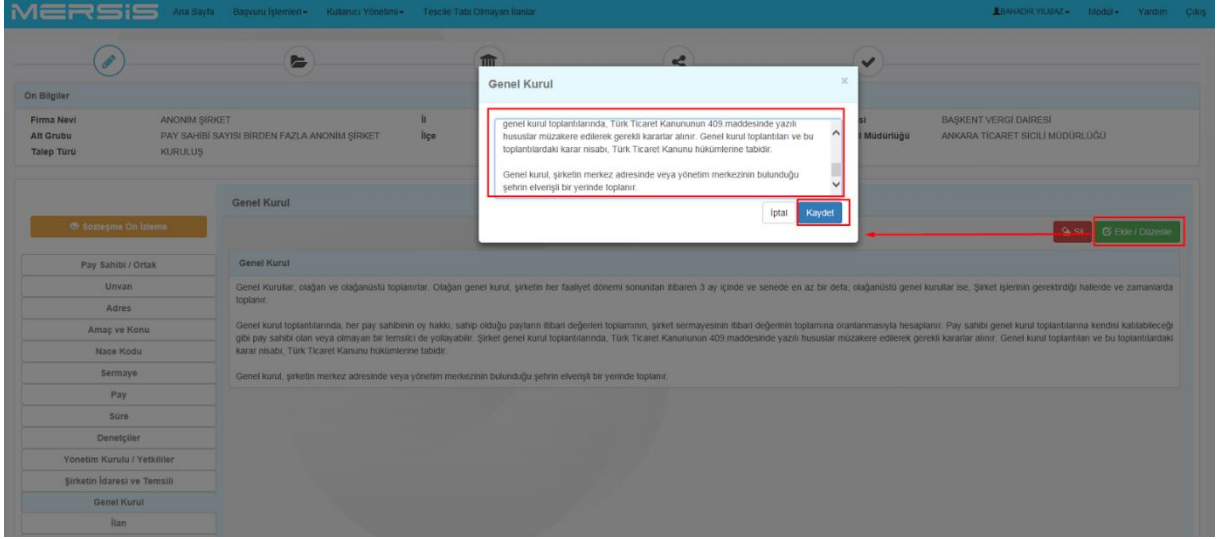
MERSİS Ana Sayfa Başvuru İşlemleri ▾ Kullanıcı Yönetimi ▾ Tescile Tabi Olmayan İlanlar

BAHADIR YILMAZ ▾ Modül ▾ Yardım Çıkış

Ön Bilgiler

Firma Nevi ANONİM ŞİRKET
Alt Grubu PAY SAHİBİ SAYISI BİRDEN FAZLA ANONİM ŞİRKET
Talep Türü KURULUŞ
İl
İlçe
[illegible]si BAŞKENT VERGİ DAİRESİ
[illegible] Müdürlüğü ANKARA TİCARET SİCİLİ MÜDÜRLÜĞÜ

Genel Kurul

genel kurul toplantılarında, Türk Ticaret Kanununun 409.maddesinde yazılı hususlar müzakere edilerek gerekli kararlar alınır. Genel kurul toplantıları ve bu toplantılardaki karar nisabı, Türk Ticaret Kanunu hükümlerine tabidir.

Genel kurul, şirketin merkez adresinde veya yönetim merkezinin bulunduğu şehrin elverişli bir yerinde toplanır.

İptal Kaydet

Sözleşme Ön İzleme

Genel Kurul

Sil Ekle / Düzenle

Pay Sahibi / Ortak
Unvan
Adres
Amaç ve Konu
Nace Kodu
Sermaye
Pay
Süre
Denetçiler
Yönetim Kurulu / Yetkililer
Şirketin İdaresi ve Temsili
Genel Kurul
İlan

Genel Kurul

Genel Kurullar, olağan ve olağanüstü toplanırlar. Olağan genel kurul, şirketin her faaliyet dönemi sonundan itibaren 3 ay içinde ve senede en az bir defa; olağanüstü genel kurullar ise, Şirket işlerinin gerektirdiği hallerde ve zamanlarda toplanır.

Genel kurul toplantılarında; her pay sahibinin oy hakkı, sahip olduğu payların itibari değerleri toplamının, şirket sermayesinin itibari değerinin toplamına oranlanmasıyla hesaplanır. Pay sahibi genel kurul toplantılarına kendisi katılabileceği gibi pay sahibi olan veya olmayan bir temsilci de yollayabilir. Şirket genel kurul toplantılarında, Türk Ticaret Kanununun 409.maddesinde yazılı hususlar müzakere edilerek gerekli kararlar alınır. Genel kurul toplantıları ve bu toplantılardaki karar nisabı, Türk Ticaret Kanunu hükümlerine tabidir.

Genel kurul, şirketin merkez adresinde veya yönetim merkezinin bulunduğu şehrin elverişli bir yerinde toplanır.